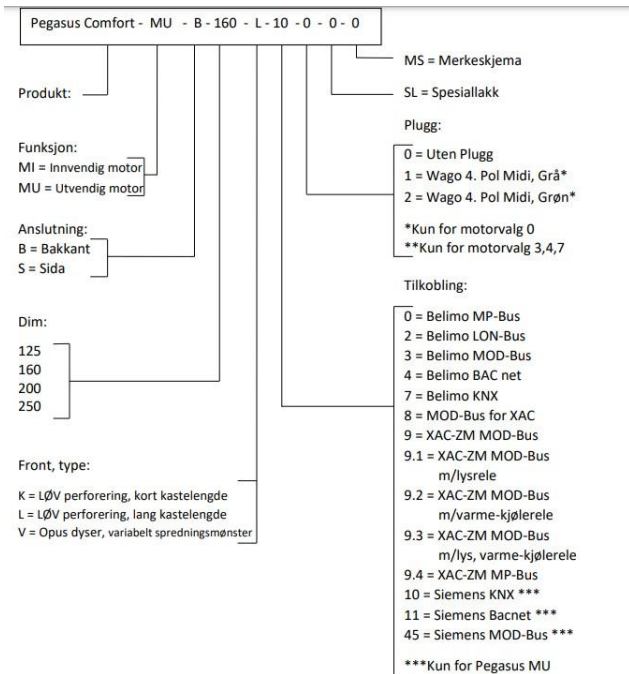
Pegasus Comfort - MU - B - 160 - L - 10 - 0 - 0 - 0

MS = Merkeskjema

Produkt:

SL = Spesiallakk

Plugg:

0 = Uten Plugg
1 = Wago 4. Pol Midi, Grå*
2 = Wago 4. Pol Midi, Grøn*

Funksjon:
MI = Innvendig motor
MU = Utvendig motor

*Kun for motorvalg 0
**Kun for motorvalg 3,4,7

Anslutning:
B = Bakkant
S = Sida

Tilkobling:

Dim:

125
160
200
250

0 = Belimo MP-Bus
2 = Belimo LON-Bus
3 = Belimo MOD-Bus
4 = Belimo BAC net
7 = Belimo KNX
8 = MOD-Bus for XAC
9 = XAC-ZM MOD-Bus
9.1 = XAC-ZM MOD-Bus m/lysrele
9.2 = XAC-ZM MOD-Bus m/varme-kjølerele
9.3 = XAC-ZM MOD-Bus m/lys, varme-kjølerele
9.4 = XAC-ZM MP-Bus
10 = Siemens KNX ***
11 = Siemens Bacnet ***
45 = Siemens MOD-Bus ***

Front, type:

K = LØV perforering, kort kastelengde
L = LØV perforering, lang kastelengde
V = Opus dyser, variabelt spredningsmønster

***Kun for Pegasus MU